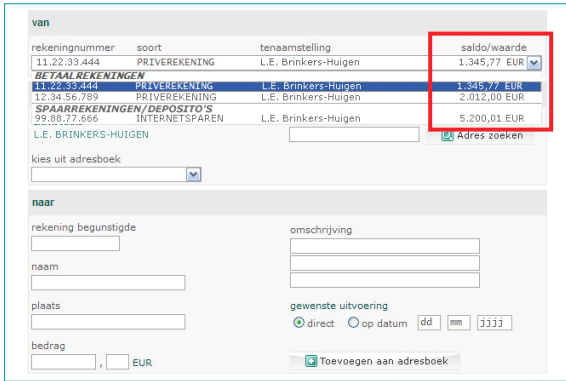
van

| rekeningnummer | soort | tenaamstelling | saldo/waarde |
|---|---|---|---|
| 11.22.33.444 | PRIVEREKENING | L.E. Brinkers-Huigen | 1.345,77 EUR |
| BETAALREKENINGEN | | | |
| 11.22.33.444 | PRIVEREKENING | L.E. Brinkers-Huigen | 1.345,77 EUR |
| 12.34.56.789 | PRIVEREKENING | L.E. Brinkers-Huigen | 2.012,00 EUR |
| SPAARREKENINGEN/DEPOSITO'S | | | |
| 99.88.77.666 | INTERNETSPAREN | L.E. Brinkers-Huigen | 5.200,01 EUR |

L.E. BRINKERS-HUIGEN

Adres zoeken

kies uit adresboek

naar

rekening begunstigde

omschrijving

naam

plaats

gewenste uitvoering

direct op datum dd mm jjjj

bedrag

, EUR

Toevoegen aan adresboek